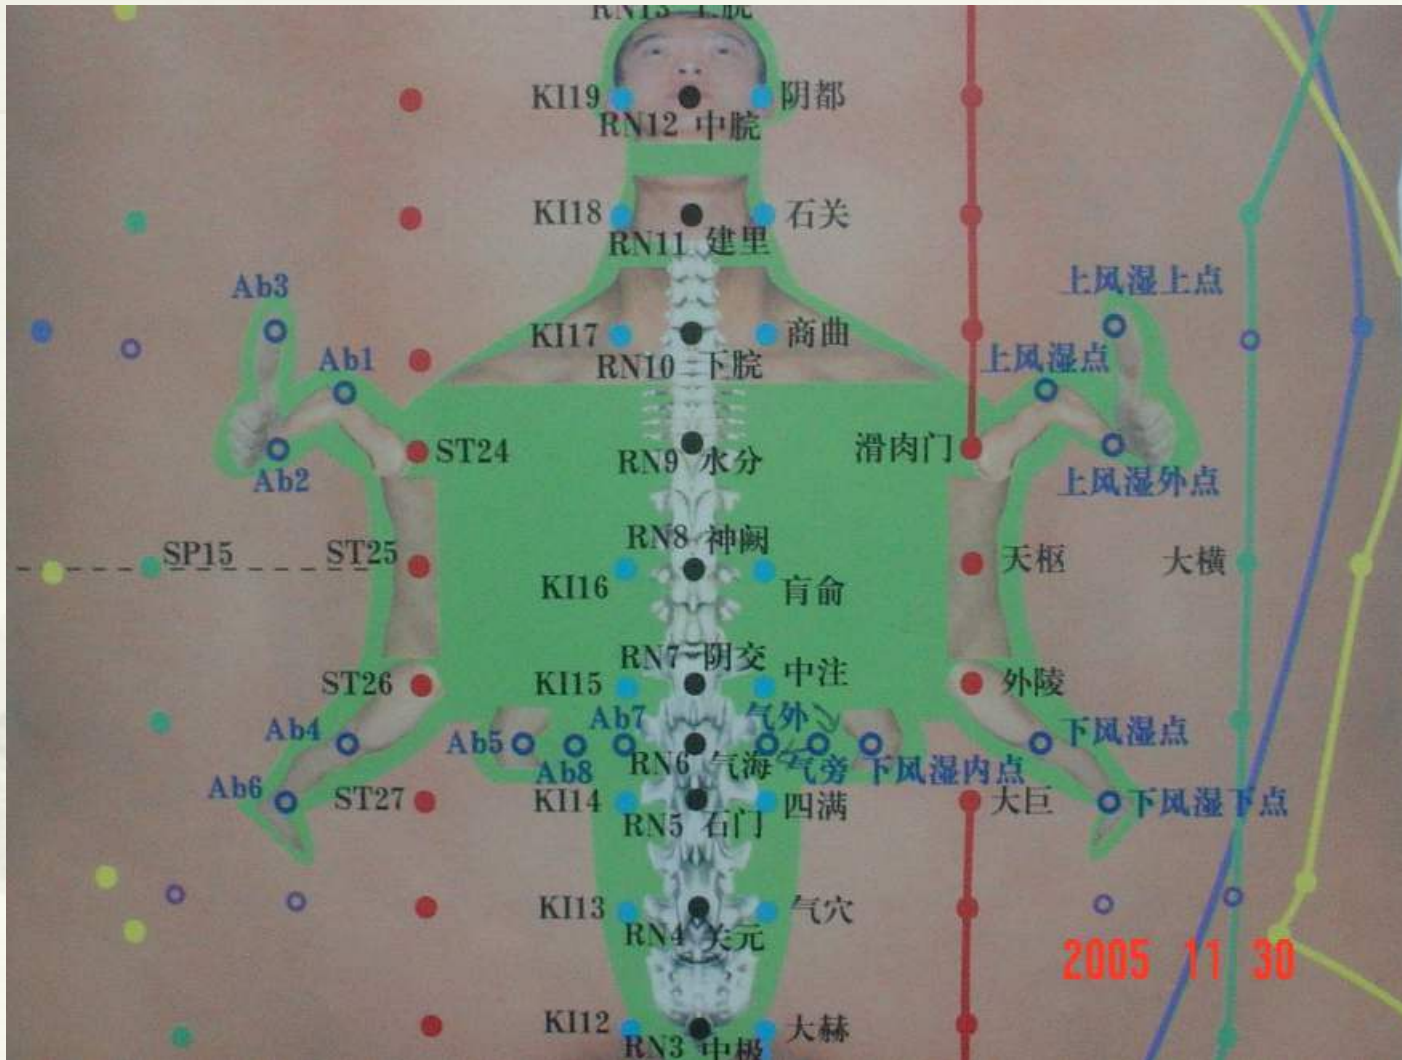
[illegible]

KI19 阴都
RN12 中脘

KI18 石关
RN11 建里

Ab3
Ab1
KI17 商曲
RN10 下脘

上风湿上点
上风湿点

ST24
Ab2
RN9 水分
滑肉门
上风湿外点

SP15 ST25
RN8 神阙
KI16 肓俞
天枢 大横

ST26
RN7 阴交
KI15 中注
外陵

Ab4
Ab5
Ab7
气外
Ab8
RN6 气海
气旁
下风湿内点
下风湿点

Ab6
ST27
KI14 四满
RN5 石门
大巨
下风湿下点

KI13 气穴
RN4 关元

2005 11 30

KI12 大赫
RN3 中极